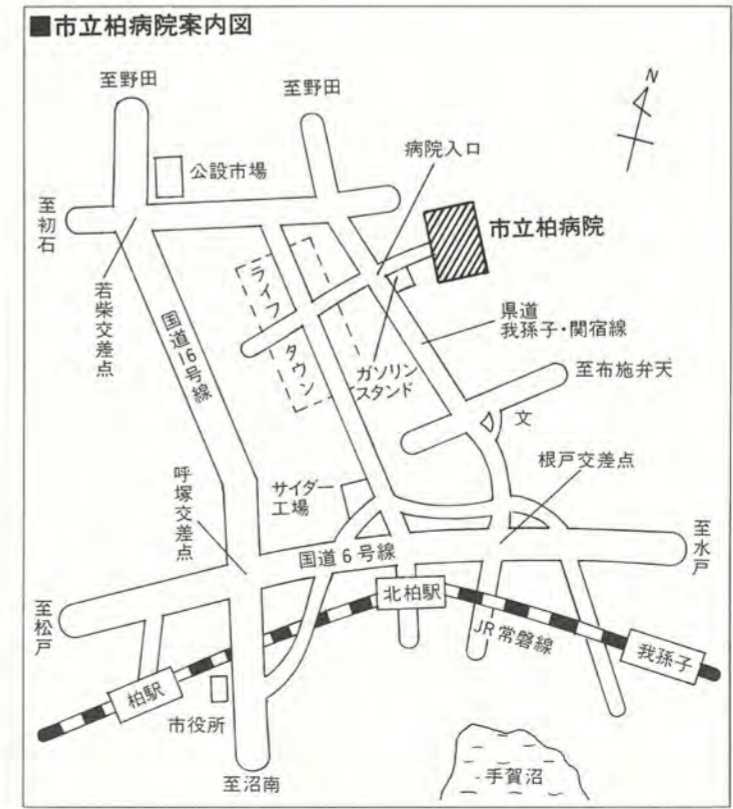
■市立柏病院案内図

至野田

至野田

N

公設市場

病院入口

市立柏病院

至初石

若柴交差点

ライフタウン

国道16号線

県道
我孫子・関宿線

ガソリンスタンド

至布施弁天

文

根戸交差点

呼塚交差点

サイダー工場

至水戸

国道6号線

北柏駅

至松戸

JR常磐線

我孫子

柏駅

市役所

手賀沼

至沼南